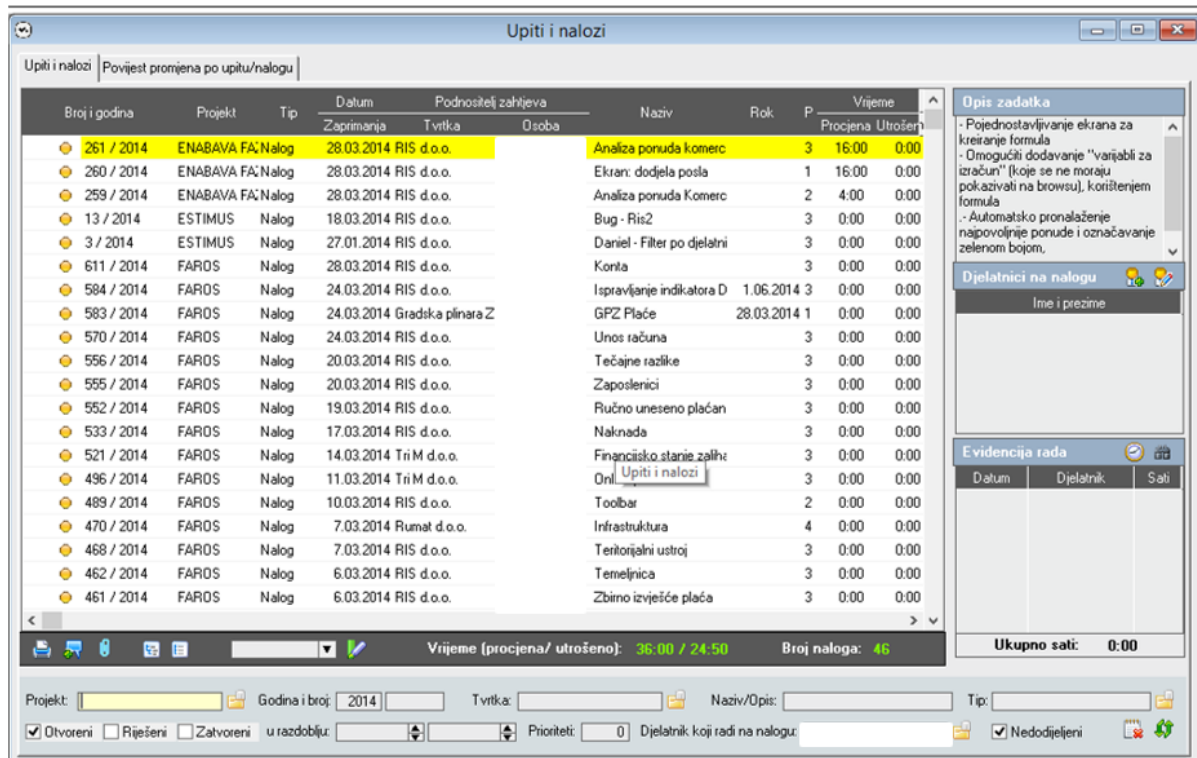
Upiti i nalozi

Upiti i nalozi | Povijest promjena po upitu/nalogu

| Broj i godina | Projekt | Tip | Datum Zaprimanja | Podnositelj zahtjeva Tvrtka | Osoba | Naziv | Rok | P | Vrijeme Procjena | Utrošeno |
|---|---|---|---|---|---|---|---|---|---|---|
| 261 / 2014 | ENABAVA FA | Nalog | 28.03.2014 | RIS d.o.o. | | Analiza ponuda komerc | | 3 | 16:00 | 0:00 |
| 260 / 2014 | ENABAVA FA | Nalog | 28.03.2014 | RIS d.o.o. | | Ekran: dodjela posla | | 1 | 16:00 | 0:00 |
| 259 / 2014 | ENABAVA FA | Nalog | 28.03.2014 | RIS d.o.o. | | Analiza ponuda Komerc | | 2 | 4:00 | 0:00 |
| 13 / 2014 | ESTIMUS | Nalog | 18.03.2014 | RIS d.o.o. | | Bug - Ris2 | | 3 | 0:00 | 0:00 |
| 3 / 2014 | ESTIMUS | Nalog | 27.01.2014 | RIS d.o.o. | | Daniel - Filter po djelatni | | 3 | 0:00 | 0:00 |
| 611 / 2014 | FAROS | Nalog | 28.03.2014 | RIS d.o.o. | | Konta | | 3 | 0:00 | 0:00 |
| 584 / 2014 | FAROS | Nalog | 24.03.2014 | RIS d.o.o. | | Ispravljanje indikatora D | 1.06.2014 | 3 | 0:00 | 0:00 |
| 583 / 2014 | FAROS | Nalog | 24.03.2014 | Gradska plinara Z | | GPZ Plaće | 28.03.2014 | 1 | 0:00 | 0:00 |
| 570 / 2014 | FAROS | Nalog | 24.03.2014 | RIS d.o.o. | | Unos računa | | 3 | 0:00 | 0:00 |
| 556 / 2014 | FAROS | Nalog | 20.03.2014 | RIS d.o.o. | | Tečajne razlike | | 3 | 0:00 | 0:00 |
| 555 / 2014 | FAROS | Nalog | 20.03.2014 | RIS d.o.o. | | Zaposlenici | | 3 | 0:00 | 0:00 |
| 552 / 2014 | FAROS | Nalog | 19.03.2014 | RIS d.o.o. | | Ručno uneseno plaćan | | 3 | 0:00 | 0:00 |
| 533 / 2014 | FAROS | Nalog | 17.03.2014 | RIS d.o.o. | | Naknada | | 3 | 0:00 | 0:00 |
| 521 / 2014 | FAROS | Nalog | 14.03.2014 | Tri M d.o.o. | | Financijsko stanje zaliha | | 3 | 0:00 | 0:00 |
| 496 / 2014 | FAROS | Nalog | 11.03.2014 | Tri M d.o.o. | | Onl | | 3 | 0:00 | 0:00 |
| 489 / 2014 | FAROS | Nalog | 10.03.2014 | RIS d.o.o. | | Toolbar | | 2 | 0:00 | 0:00 |
| 470 / 2014 | FAROS | Nalog | 7.03.2014 | Rumat d.o.o. | | Infrastruktura | | 4 | 0:00 | 0:00 |
| 468 / 2014 | FAROS | Nalog | 7.03.2014 | RIS d.o.o. | | Teritorijalni ustroj | | 3 | 0:00 | 0:00 |
| 462 / 2014 | FAROS | Nalog | 6.03.2014 | RIS d.o.o. | | Temeljnica | | 3 | 0:00 | 0:00 |
| 461 / 2014 | FAROS | Nalog | 6.03.2014 | RIS d.o.o. | | Zbirno izvješće plaća | | 3 | 0:00 | 0:00 |

Upiti i nalozi

Vrijeme (procjena/ utrošeno): 36:00 / 24:50 Broj naloga: 46

Opis zadatka
- Pojednostavljivanje ekrana za kreiranje formula
- Omogućiti dodavanje "varijabli za izračun" (koje se ne moraju pokazivati na browsu), korištenjem formula
.- Automatsko pronalaženje najpovoljnije ponude i označavanje zelenom bojom,

Djelatnici na nalogu
Ime i prezime

Evidencija rada
| Datum | Djelatnik | Sati |
|---|---|---|

Ukupno sati: 0:00

Projekt: Godina i broj: 2014 Tvrtka: Naziv/Opis: Tip:
Otvoreni Riješeni Zatvoreni u razdoblju: Prioriteti: 0 Djelatnik koji radi na nalogu: Nedodijeljeni